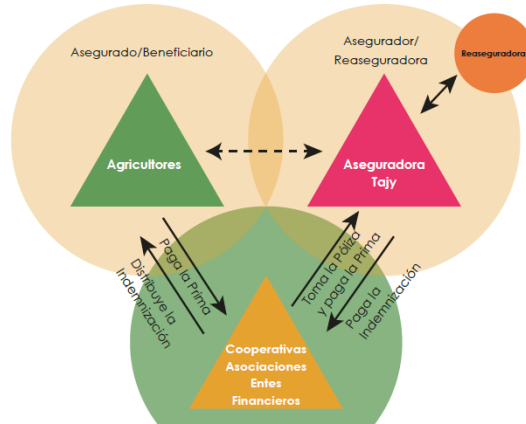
Asegurado/Beneficiario

Asegurador/
Reaseguradora

Reaseguradora

Agricultores

Aseguradora
Tajy

Paga la Prima

Distribuye la Indemnización

Toma la Póliza y paga la Prima

Paga la Indemnización

Cooperativas
Asociaciones
Entes
Financieros